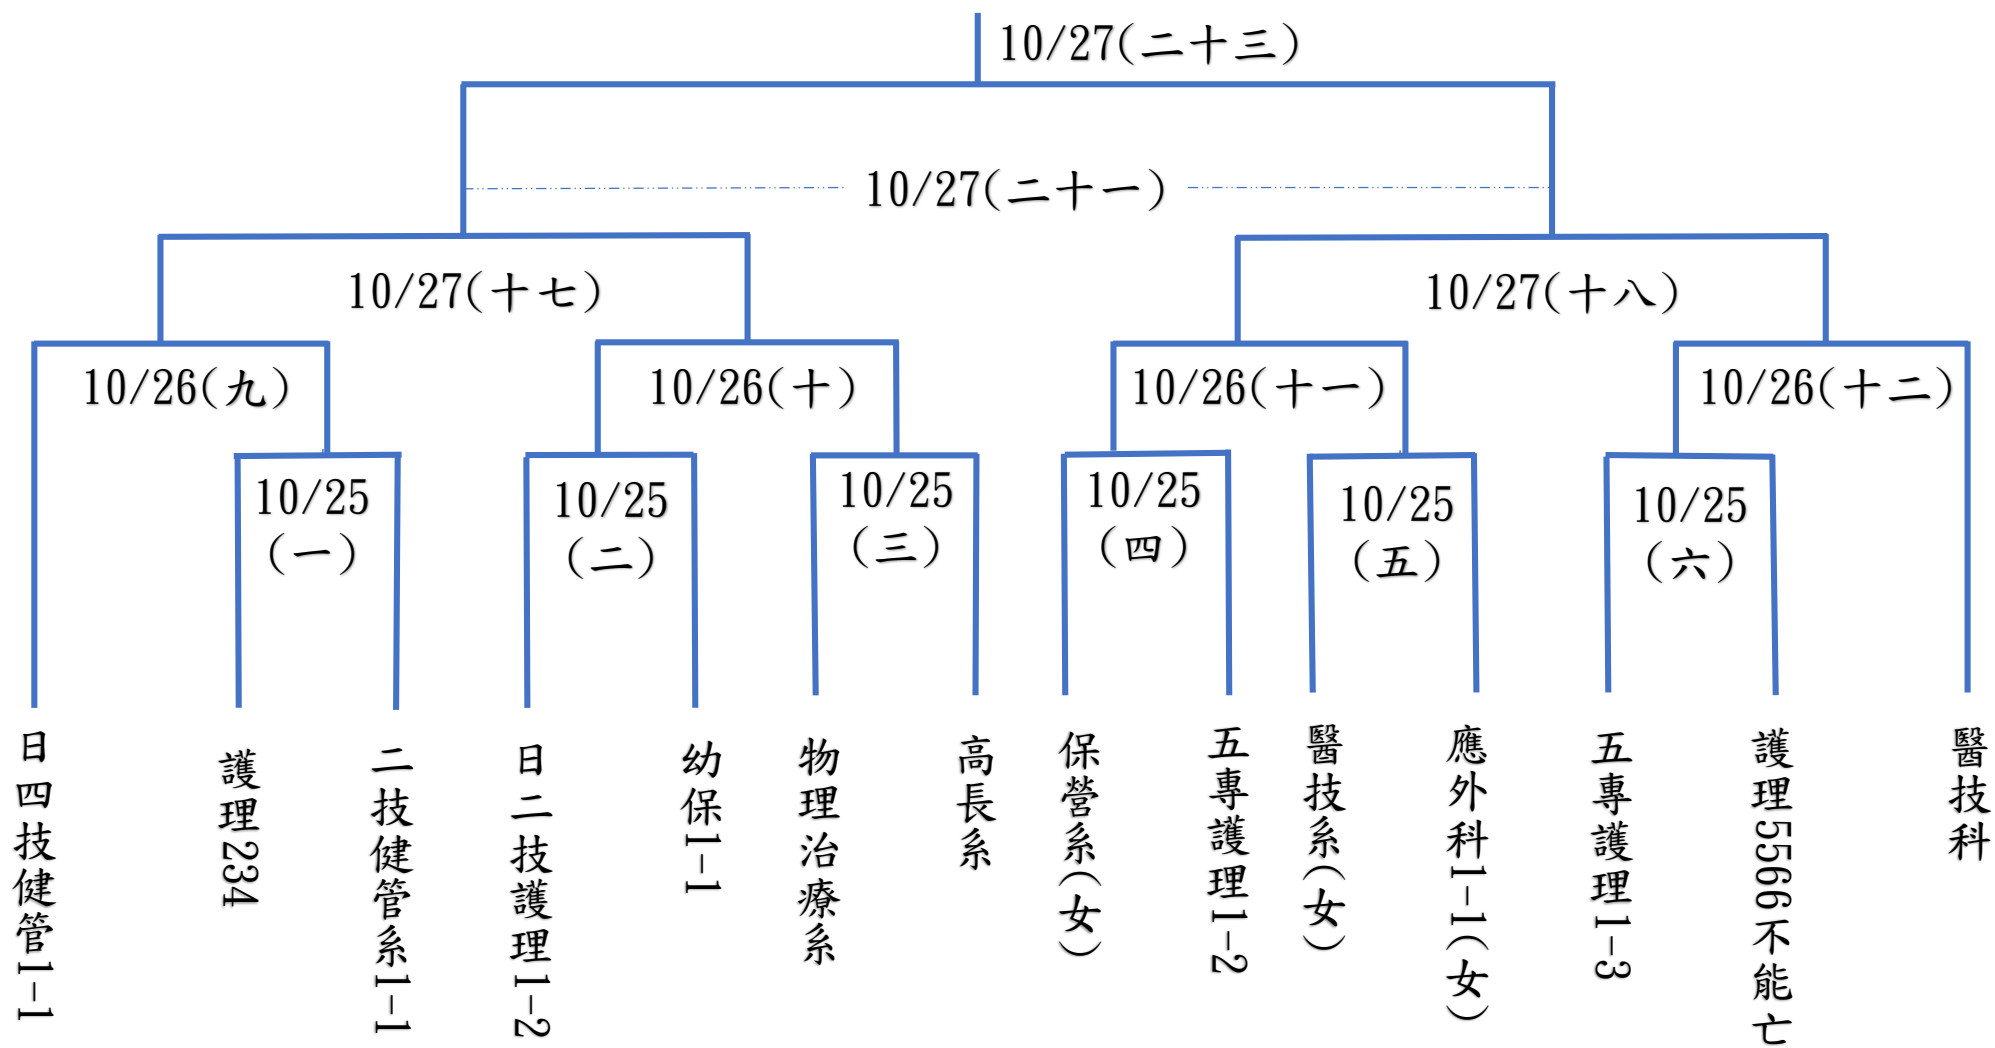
10/27(二十三)

10/27(二十一)

10/27(十七)

10/27(十八)

10/26(九)

10/26(十)

10/26(十一)

10/26(十二)

10/25 (一)

10/25 (二)

10/25 (三)

10/25 (四)

10/25 (五)

10/25 (六)

日四技健管1-1

護理234

二技健管系1-1

日二技護理1-2

幼保1-1

物理治療系

高長系

保營系(女)

五專護理1-2

醫技系(女)

應外科1-1(女)

五專護理1-3

護理5566不能七

醫技科